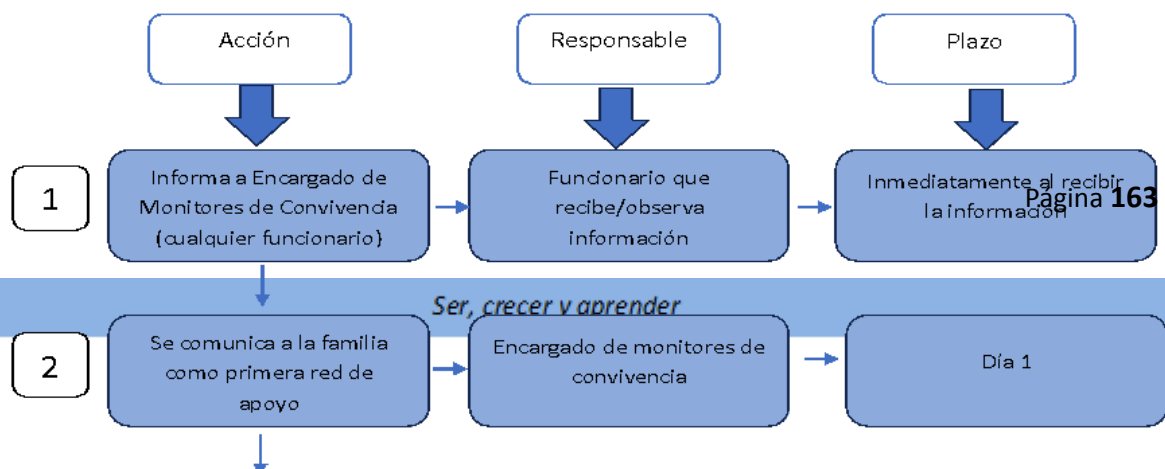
Acción

Responsable

Plazo

1

Informa a Encargado de Monitores de Convivencia (cualquier funcionario)

Funcionario que recibe/observa información

Inmediatamente al recibir la información

Página 163

Ser, crecer y aprender

2

Se comunica a la familia como primera red de apoyo

Encargado de monitores de convivencia

Día 1